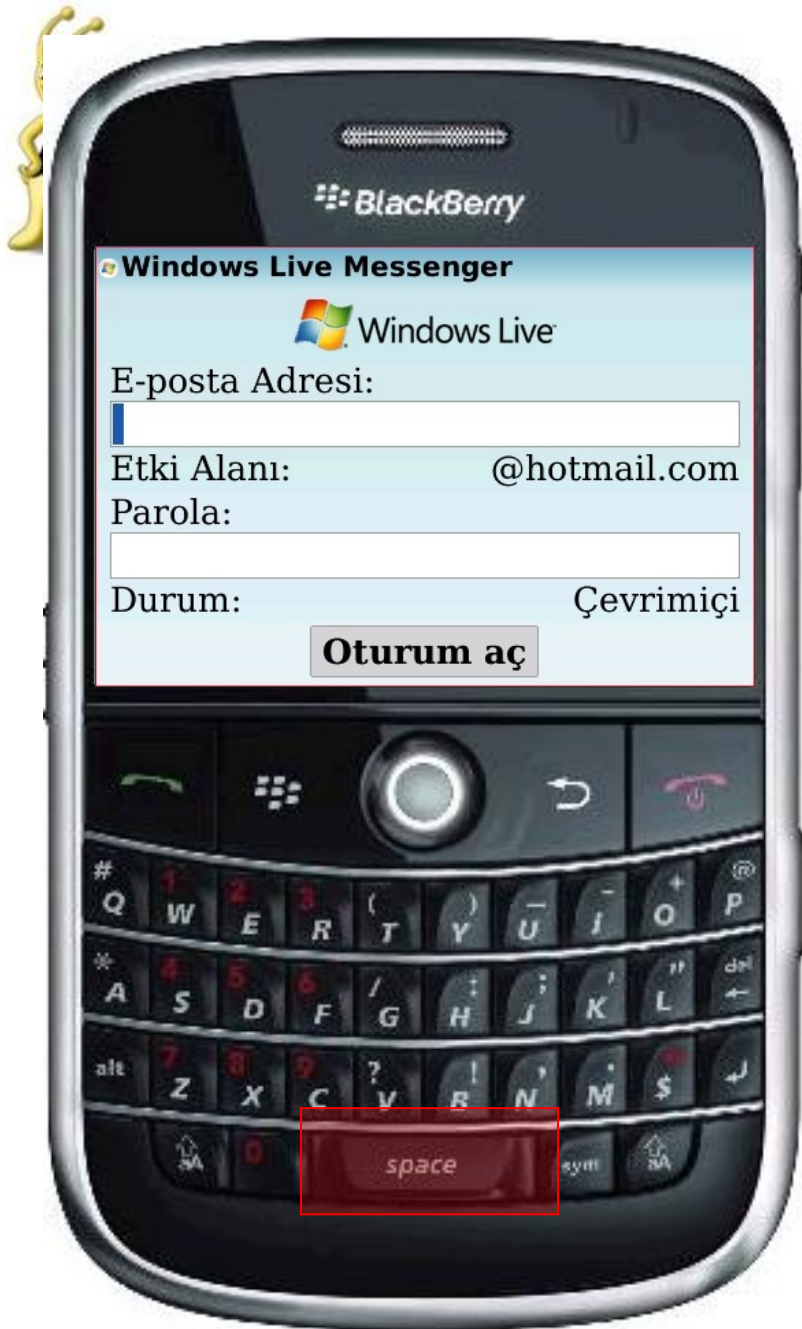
BlackBerry

Windows Live Messenger

Windows Live

E-posta Adresi:

Etki Alanı: @hotmail.com

Parola:

Durum: Çevrimiçi

Oturum aç

#
Q W E R ( T ) Y — U I + O @ P
* A S D F / G : H ; J ' K " L del
alt Z X C ? V ! B , N . M $
aA 0 space sym aA